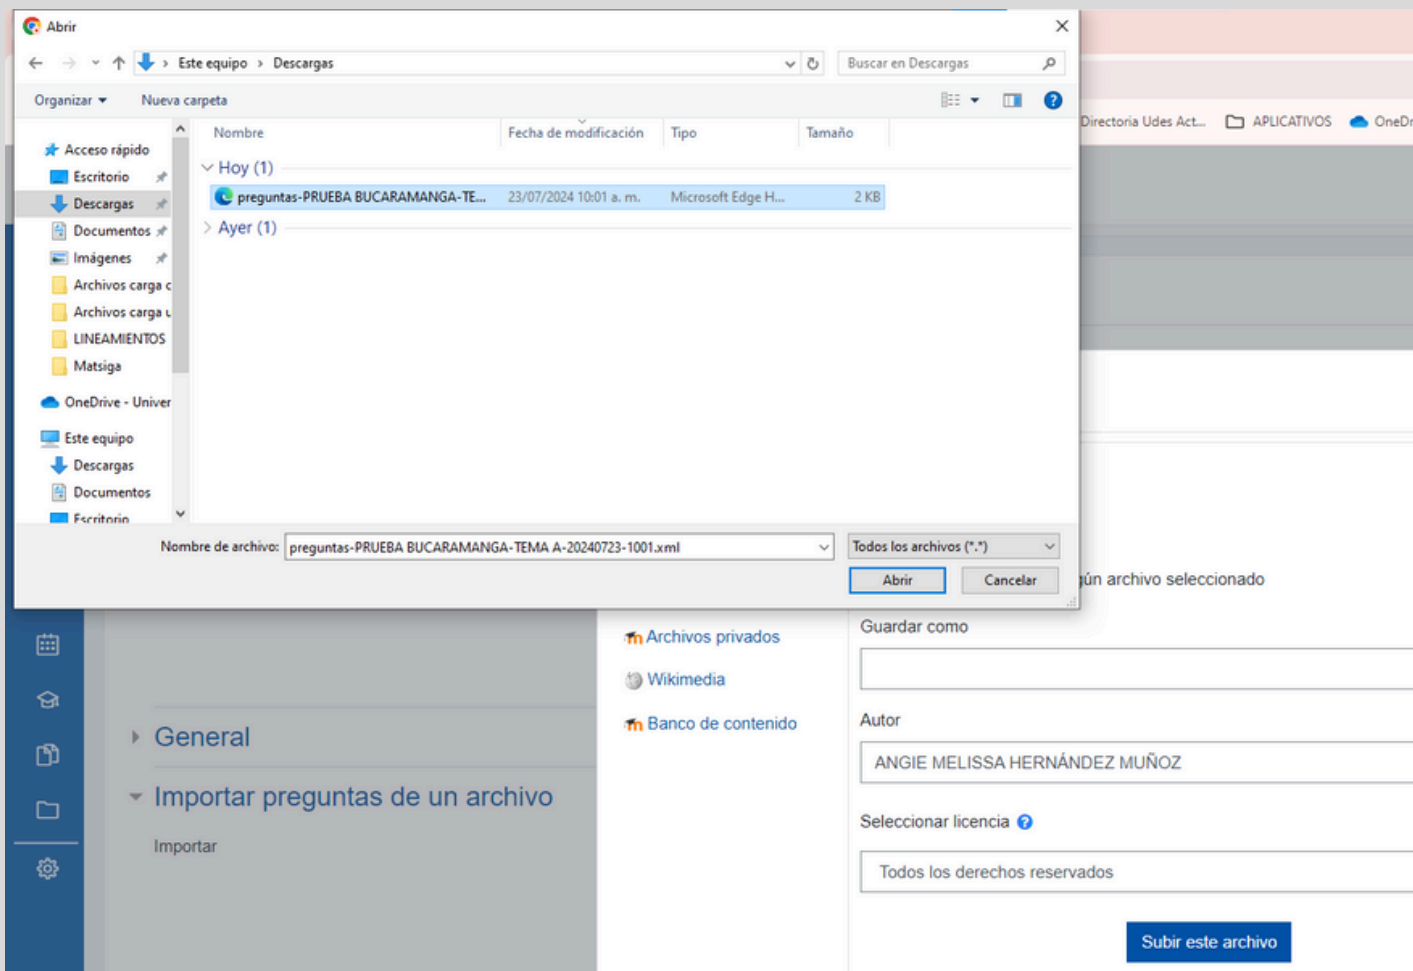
Abrir

Este equipo > Descargas

Buscar en Descargas

Organizar ▾ Nueva carpeta

Acceso rápido
Escritorio
Descargas
Documentos
Imágenes
Archivos carga c
Archivos carga u
LINEAMIENTOS
Matsiga
OneDrive - Univer
Este equipo
Descargas
Documentos
Escritorio

| Nombre | Fecha de modificación | Tipo | Tamaño |
|---|---|---|---|
| Hoy (1) | | | |
| preguntas-PRUEBA BUCARAMANGA-TE... | 23/07/2024 10:01 a. m. | Microsoft Edge H... | 2 KB |
| Ayer (1) | | | |

Nombre de archivo: preguntas-PRUEBA BUCARAMANGA-TEMA A-20240723-1001.xml

Todos los archivos (*.*)

Abrir Cancelar

Directoria Udes Act... APLICATIVOS OneDr

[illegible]gún archivo seleccionado

Archivos privados
Wikimedia
Banco de contenido

Guardar como

Autor
ANGIE MELISSA HERNÁNDEZ MUÑOZ

Seleccionar licencia
Todos los derechos reservados

Subir este archivo

General

Importar preguntas de un archivo

Importar